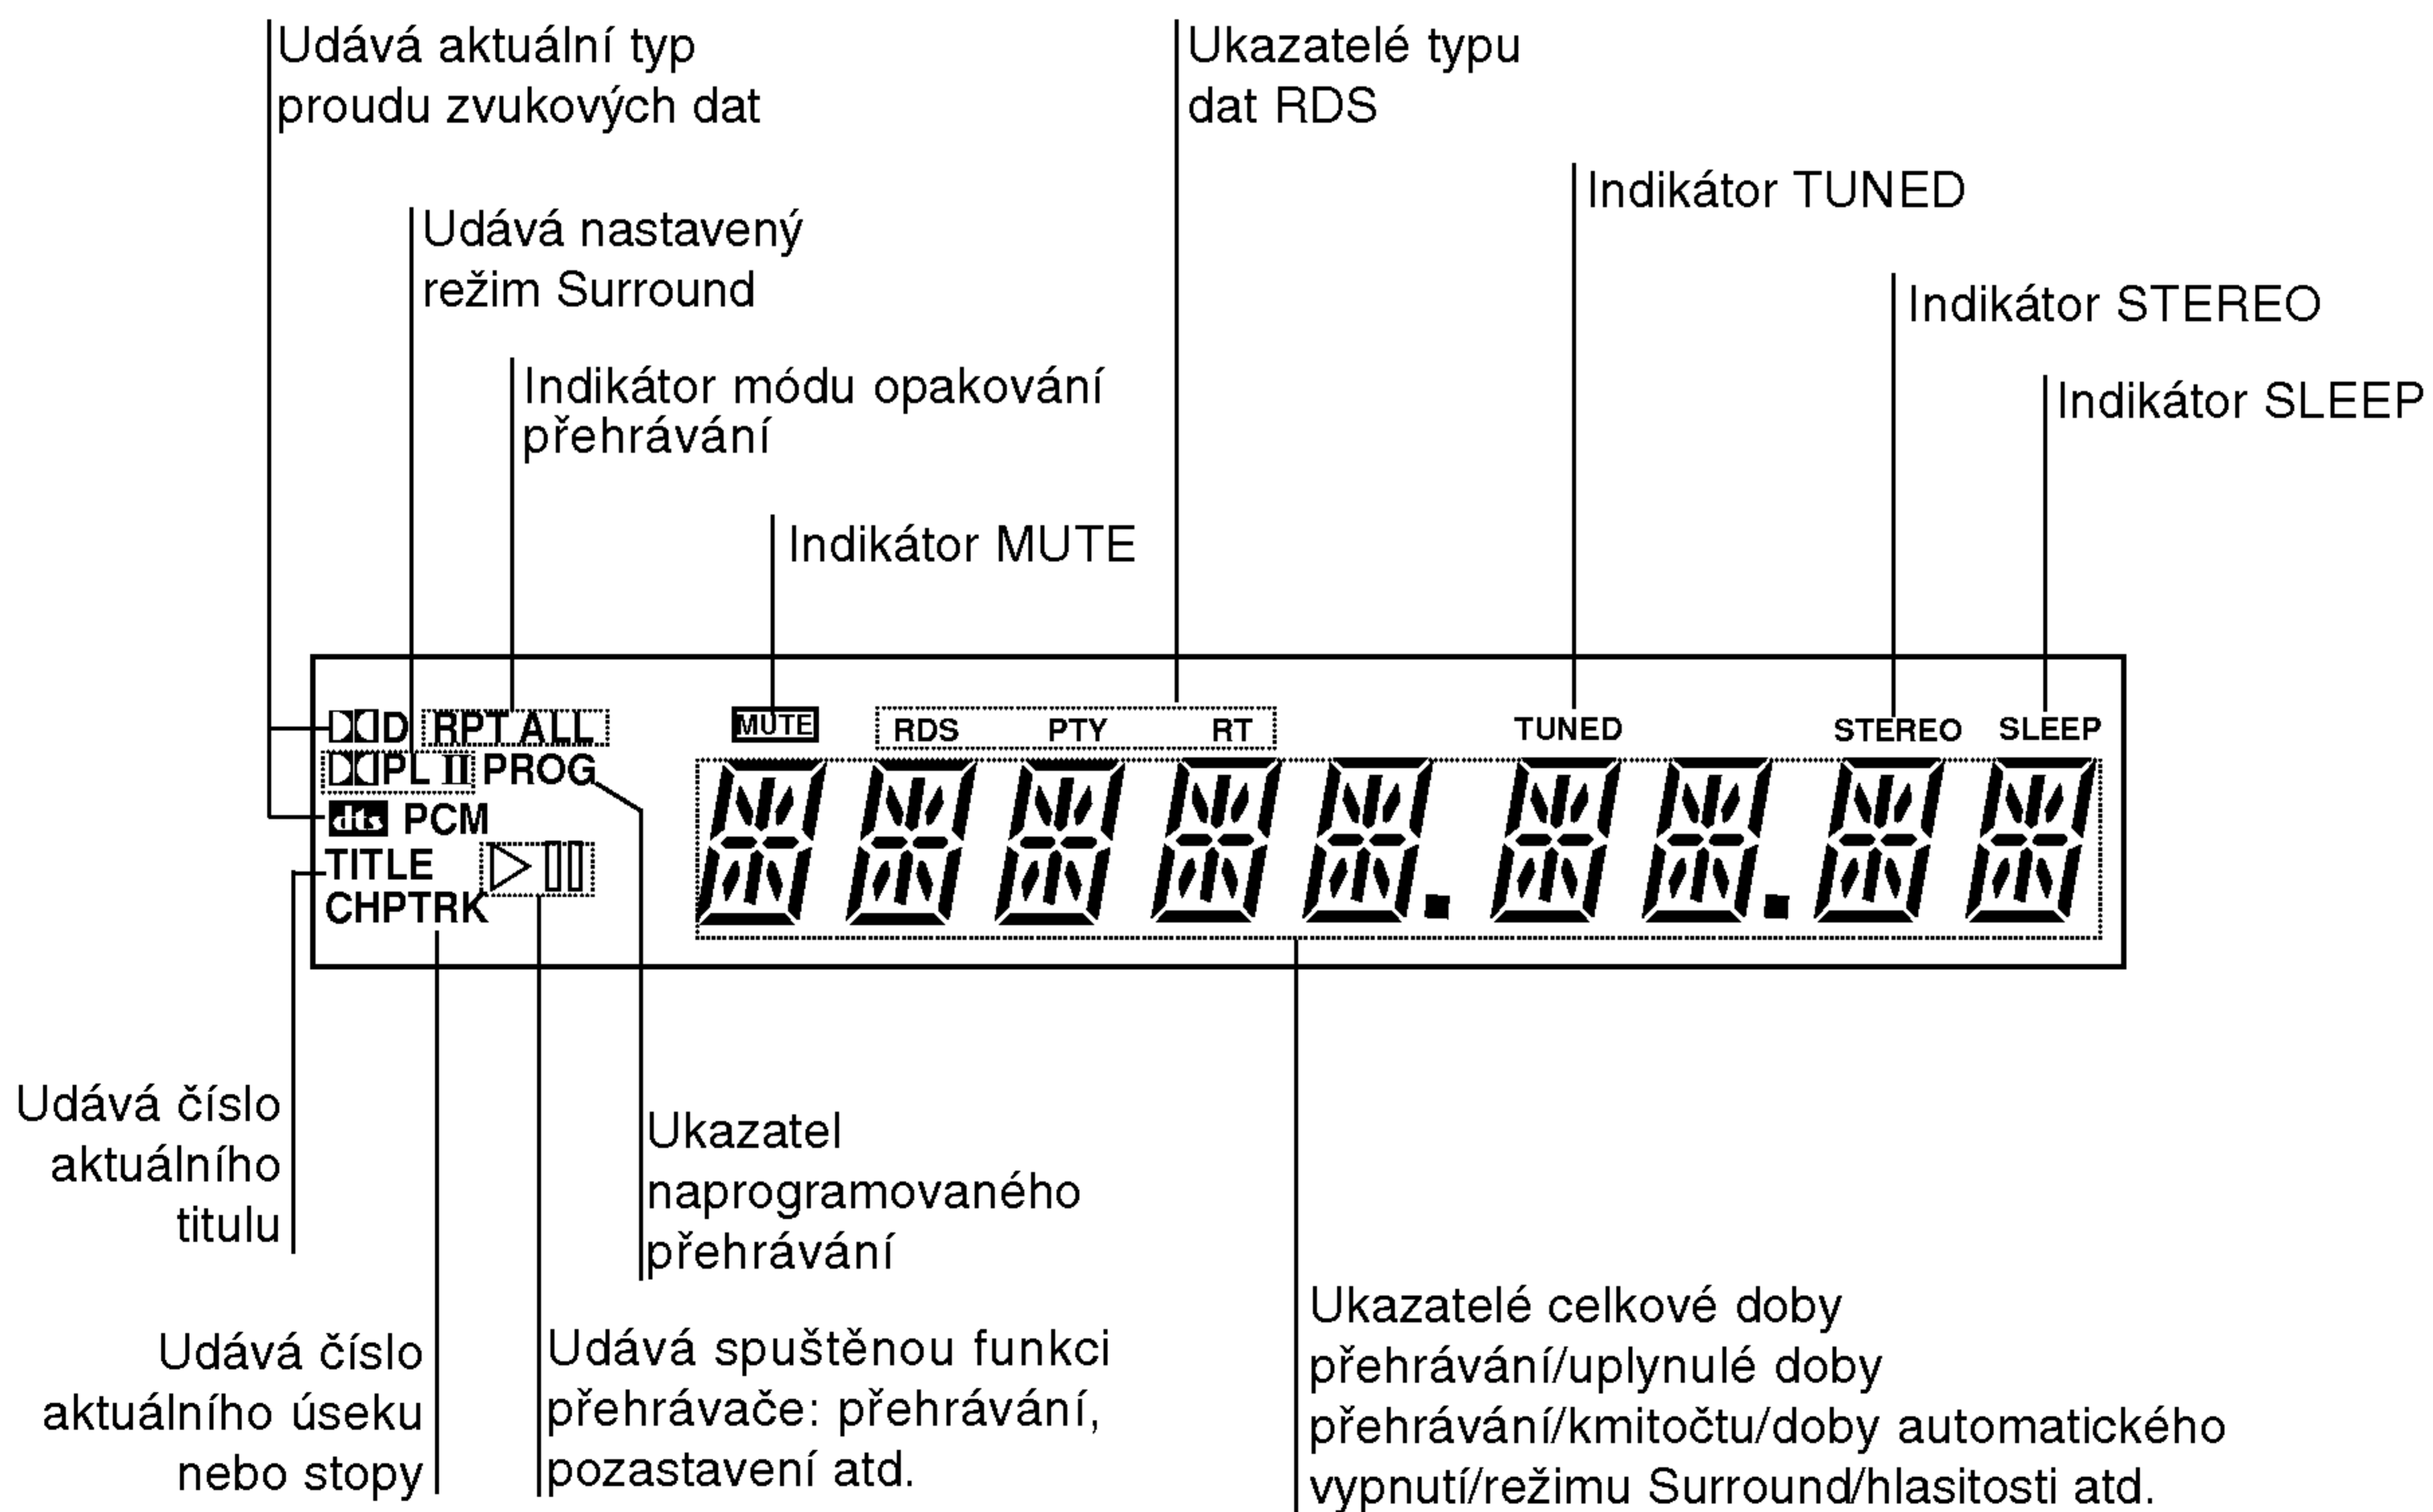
Udává aktuální typ proudu zvukových dat

Ukazatelé typu dat RDS

Indikátor TUNED

Udává nastavený režim Surround

Indikátor STEREO

Indikátor módu opakování přehrávání

Indikátor SLEEP

Indikátor MUTE

D D RPT ALL MUTE RDS PTY RT TUNED STEREO SLEEP
D PL II PROG
dts PCM
TITLE
CHPTRK

Udává číslo aktuálního titulu

Ukazatel naprogramovaného přehrávání

Ukazatelé celkové doby přehrávání/uplynulé doby přehrávání/kmitočtu/doby automatického vypnutí/režimu Surround/hlasitosti atd.

Udává číslo aktuálního úseku nebo stopy

Udává spuštěnou funkci přehrávače: přehrávání, pozastavení atd.